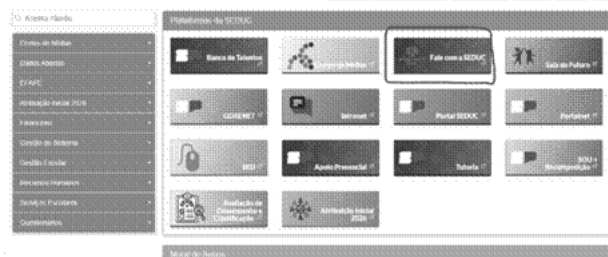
Acesso rápido

Centro de Mídias
Dados Abertos
EFAPE
Atribuição Inicial 2026
Frequência
Gestão do Sistema
Gestão Escolar
Recursos Humanos
Serviços Escolares
Questionários

Plataformas da SEDUC

Banco de Talentos
Centro de Mídias
Fale com a SEDUC
Sala do Futuro
GDENET
Intranet
Portal SEDUC
Portalnet
SED
Apoio Presencial
Tutoria
SOU + Recomposição
Avaliação de Desempenho e Classificação
Atribuição Inicial 2026

Mural de Avisos